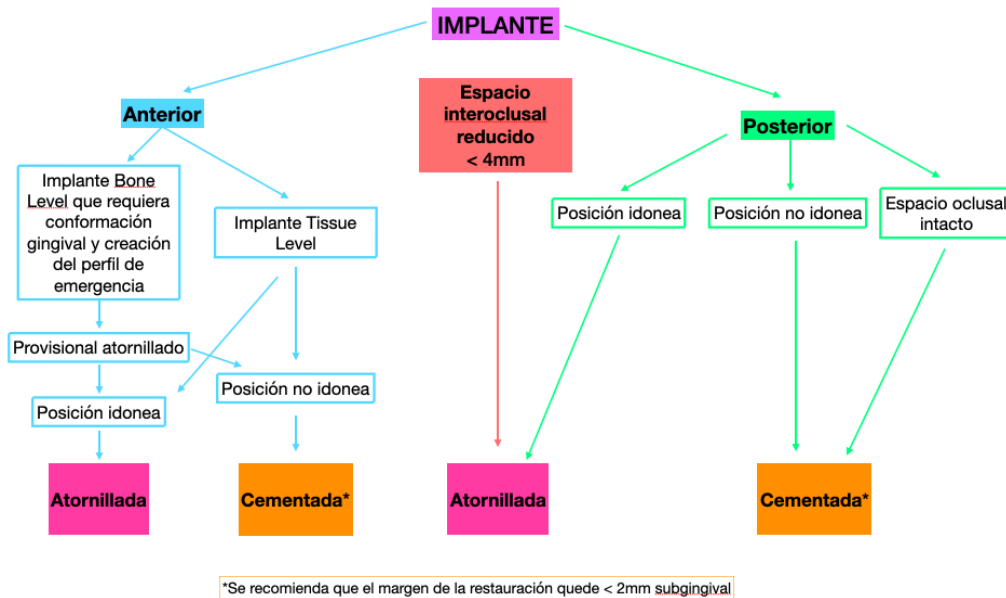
IMPLANTE

Anterior

Espacio interoclusal reducido < 4mm

Posterior

Implante Bone Level que requiera conformación gingival y creación del perfil de emergencia

Implante Tissue Level

Posición idonea

Posición no idonea

Espacio oclusal intacto

Provisional atornillado

Posición no idonea

Posición idonea

Atornillada

Cementada*

Atornillada

Cementada*

*Se recomienda que el margen de la restauración quede < 2mm subgingival